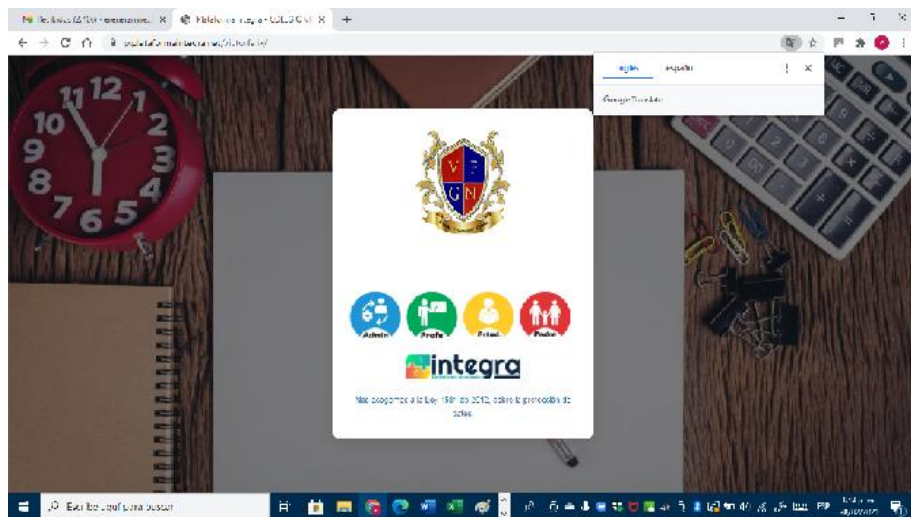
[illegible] ×
Plataforma Integra - COLEGIO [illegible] ×
+
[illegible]
inglés
español
Google Translate
V E
G N
Admin
Profe
Estud.
Padre
integra
Nos acogemos a la Ley 1581 de 2012, sobre la protección de datos.
Escribe aquí para buscar
ESP